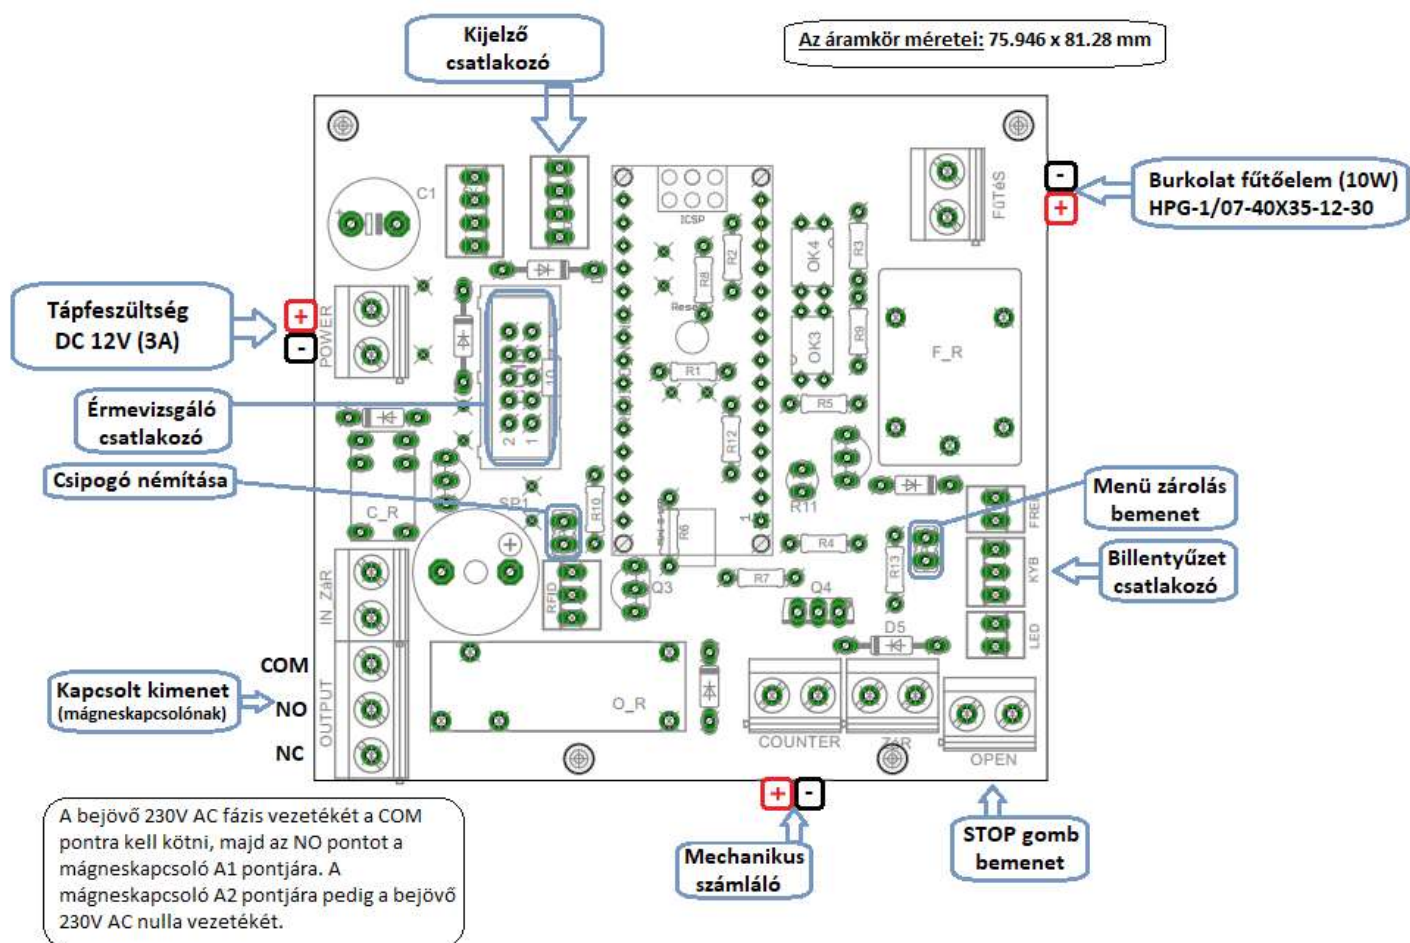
Kijelző csatlakozó

Az áramkör méretei: 75.946 x 81.28 mm

Burkolat fűtőelem (10W) HPG-1/07-40X35-12-30

-
+

Tápfeszültség DC 12V (3A)

+
-

Érmevizsgáló csatlakozó

Csipogó némítása

Menü zárolás bemenet

Billentyűzet csatlakozó

COM
NO
NC

Kapcsolt kimenet (mágneskapcsolónak)

C1
ICSP
Reset
R2
R8
OK4
R3
FŰTéS
POWER
OK3
R9
F_R
R1
R5
10
2
1
R12
C_R
SP1
R10
R6
R11
R4
FRE
KYB
LED
R13
R7
Q3
Q4
D5
RFID
IN ZáR
OUTPUT
O_R
COUNTER
ZáR
OPEN

A bejövő 230V AC fázis vezetékét a COM pontra kell kötni, majd az NO pontot a mágneskapcsoló A1 pontjára. A mágneskapcsoló A2 pontjára pedig a bejövő 230V AC nulla vezetékét.

+
-

Mechanikus számláló

STOP gomb bemenet